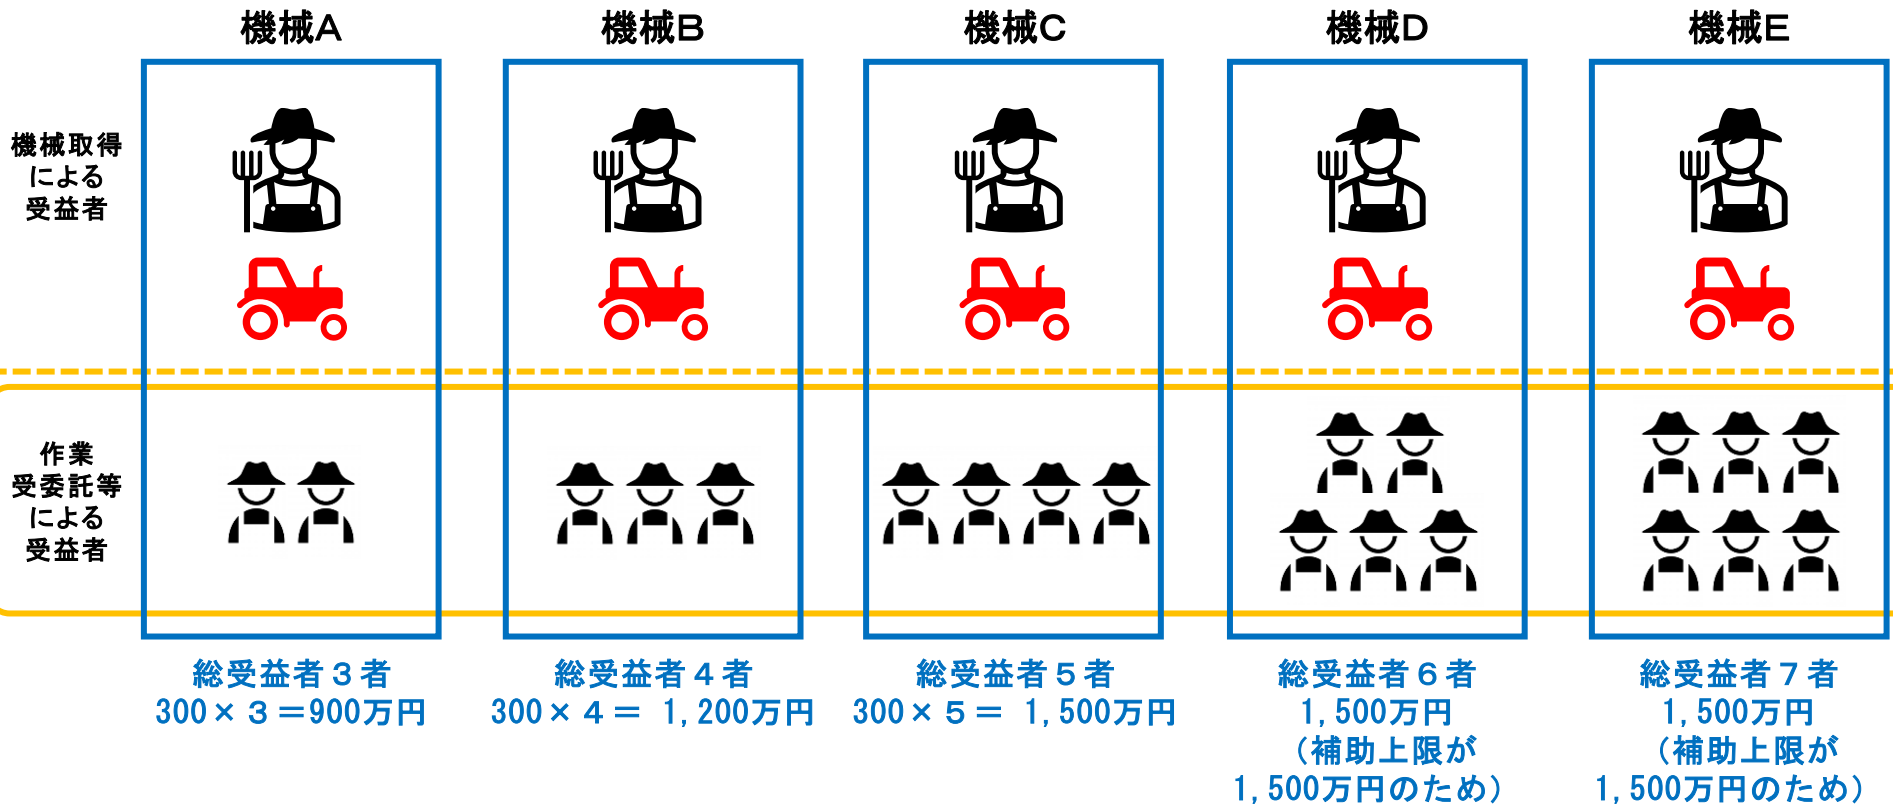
機械A

機械B

機械C

機械D

機械E

機械取得による受益者

作業受委託等による受益者

総受益者３者
300×３＝900万円

総受益者４者
300×４＝ 1,200万円

総受益者５者
300×５＝ 1,500万円

総受益者６者
1,500万円
（補助上限が
1,500万円のため）

総受益者７者
1,500万円
（補助上限が
1,500万円のため）